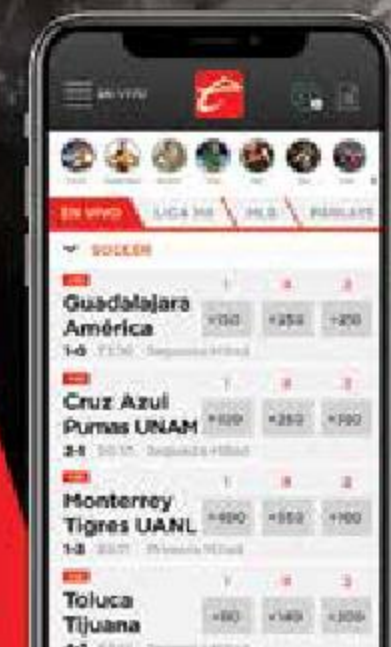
EN VIVO

EN VIVO | LIGA MX | MLS | PARLAYS

SOCCER

Guadalajara
América
1 X 2
+150 +250 +210
1-0 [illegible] Segunda Mitad

Cruz Azul
Pumas UNAM
1 X 2
+109 +250 +190
2-1 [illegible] Segunda Mitad

Monterrey
Tigres UANL
1 X 2
+490 +550 +160
1-0 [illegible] Primera Mitad

Toluca
Tijuana
1 X 2
+60 +149 +209